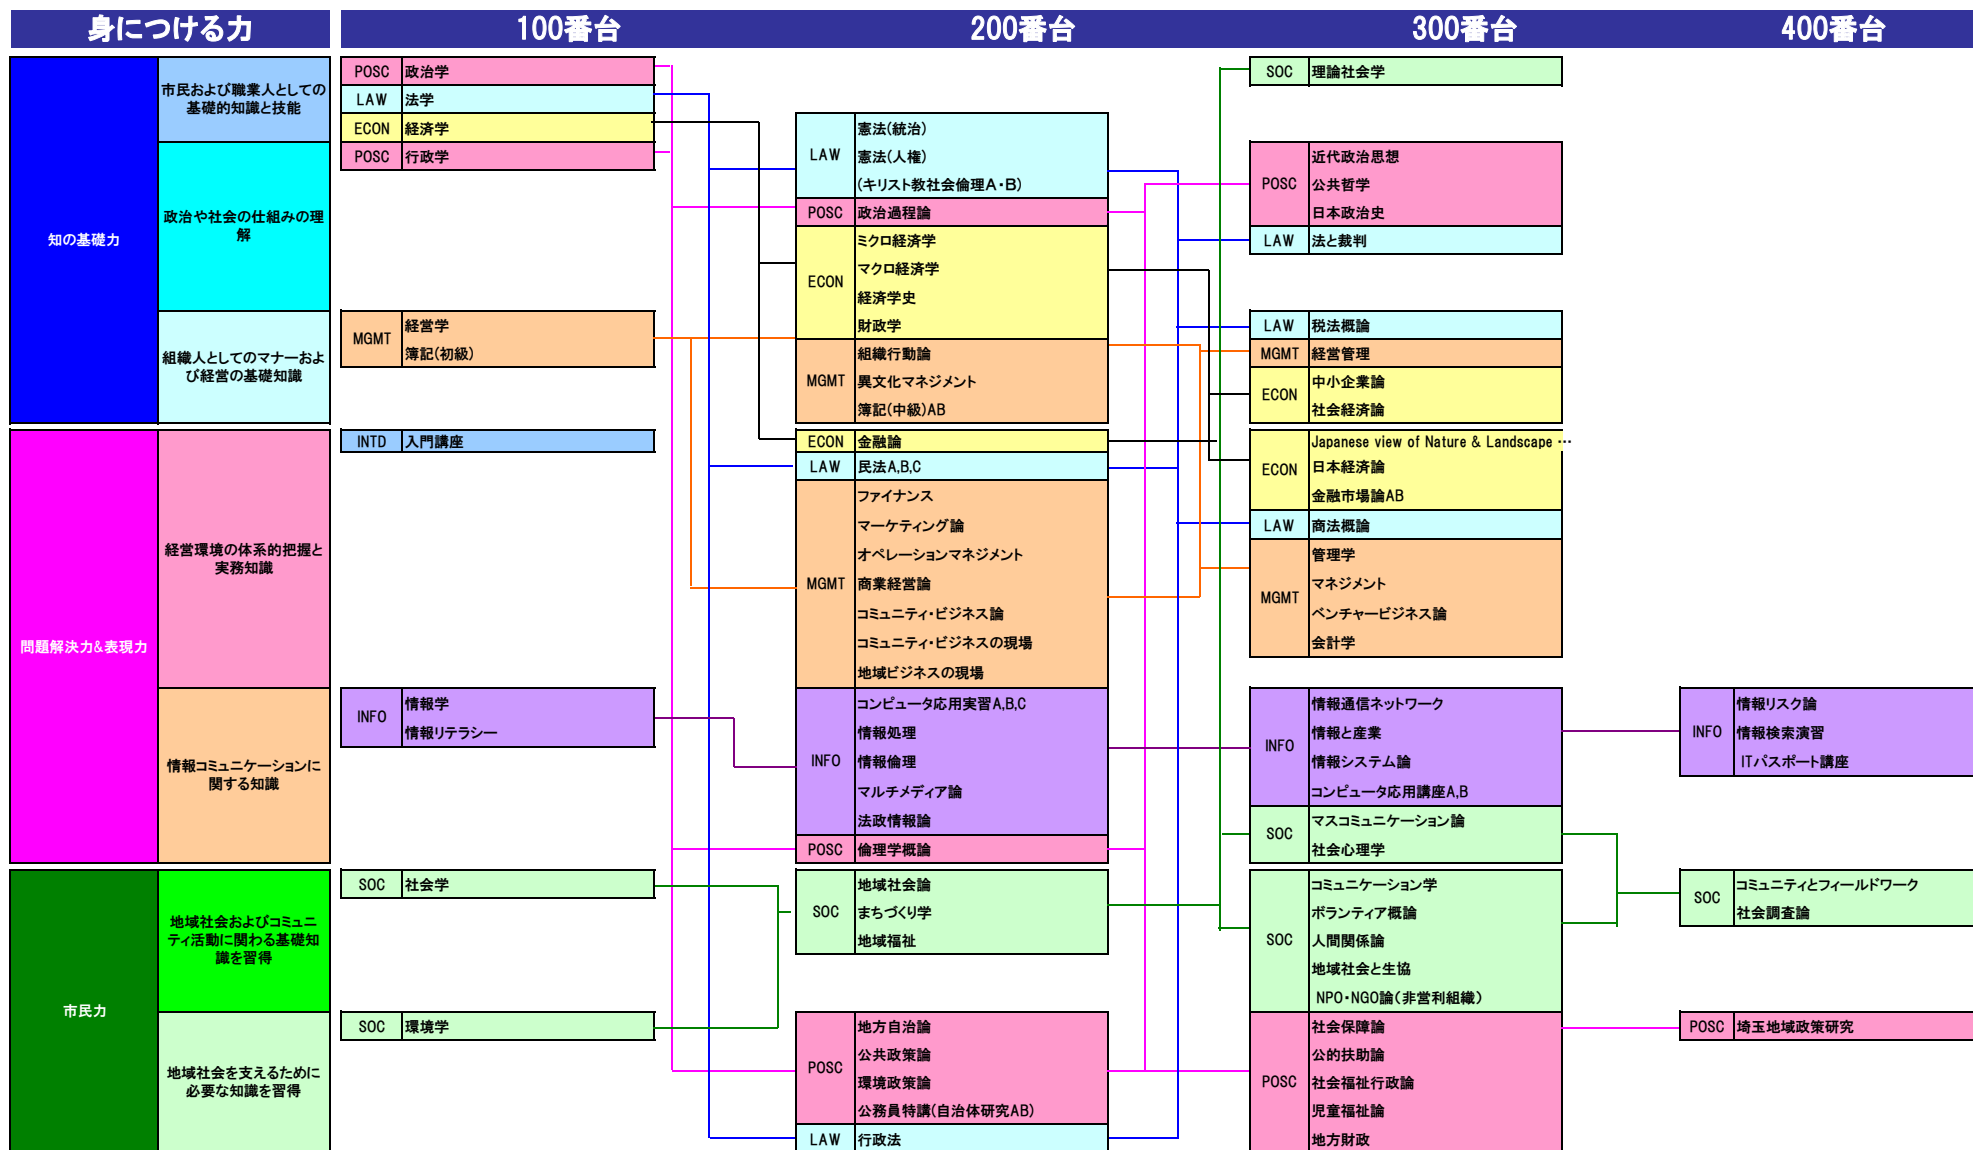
身につける力

100番台

200番台

300番台

400番台

知の基礎力

市民および職業人としての基礎的知識と技能

政治や社会の仕組みの理解

組織人としてのマナーおよび経営の基礎知識

問題解決力&表現力

経営環境の体系的把握と実務知識

情報コミュニケーションに関する知識

市民力

地域社会およびコミュニティ活動に関わる基礎知識を習得

地域社会を支えるために必要な知識を習得

POSC 政治学
LAW 法学
ECON 経済学
POSC 行政学

MGMT 経営学
簿記(初級)

INTD 入門講座

INFO 情報学
情報リテラシー

SOC 社会学

SOC 環境学

LAW 憲法(統治)
憲法(人権)
(キリスト教社会倫理A・B)

POSC 政治過程論

ECON ミクロ経済学
マクロ経済学
経済学史
財政学

MGMT 組織行動論
異文化マネジメント
簿記(中級)AB

ECON 金融論

LAW 民法A,B,C

MGMT ファイナンス
マーケティング論
オペレーションマネジメント
商業経営論
コミュニティ・ビジネス論
コミュニティ・ビジネスの現場
地域ビジネスの現場

INFO コンピュータ応用実習A,B,C
情報処理
情報倫理
マルチメディア論
法政情報論

POSC 倫理学概論

SOC 地域社会論
まちづくり学
地域福祉

POSC 地方自治論
公共政策論
環境政策論
公務員特講(自治体研究AB)

LAW 行政法

SOC 理論社会学

POSC 近代政治思想
公共哲学
日本政治史

LAW 法と裁判

LAW 税法概論

MGMT 経営管理

ECON 中小企業論
社会経済論

ECON Japanese view of Nature & Landscape …
日本経済論
金融市場論AB

LAW 商法概論

MGMT 管理学
マネジメント
ベンチャービジネス論
会計学

INFO 情報通信ネットワーク
情報と産業
情報システム論
コンピュータ応用講座A,B

SOC マスコミュニケーション論
社会心理学

SOC コミュニケーション学
ボランティア概論
人間関係論
地域社会と生協
NPO・NGO論(非営利組織)

POSC 社会保障論
公的扶助論
社会福祉行政論
児童福祉論
地方財政

INFO 情報リスク論
情報検索演習
ITパスポート講座

SOC コミュニティとフィールドワーク
社会調査論

POSC 埼玉地域政策研究